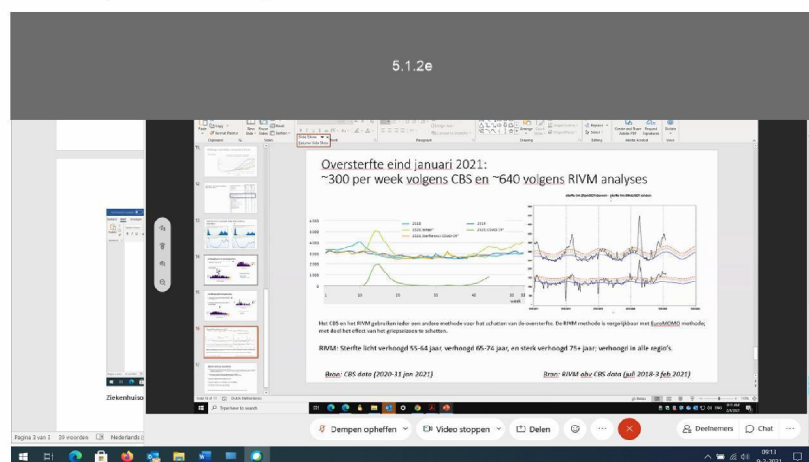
5.1.2e

Oversterfte eind januari 2021:
~300 per week volgens CBS en ~640 volgens RIVM analyses

Het CBS en het RIVM gebruiken ieder een andere methode voor het schatten van de oversterfte. De RIVM methode is vergelijkbaar met EuroMOMO methode; met deel het effect van het griepseizoen te schatten.

RIVM: Sterfte licht verhoogd 55-64 jaar, verhoogd 65-74 jaar, en sterk verhoogd 75+ jaar; verhoogd in alle regio's.

Bron: CBS data (2020-31 jan 2021)

Bron: RIVM obv CBS data (juli 2018-3 feb 2021)

Ziekenhuiso

Pagina 3 van 3   39 woorden   Nederlands

Type here to search

Dempen opheffen   Video stoppen   Delen   Deelnemers   Chat

09:11